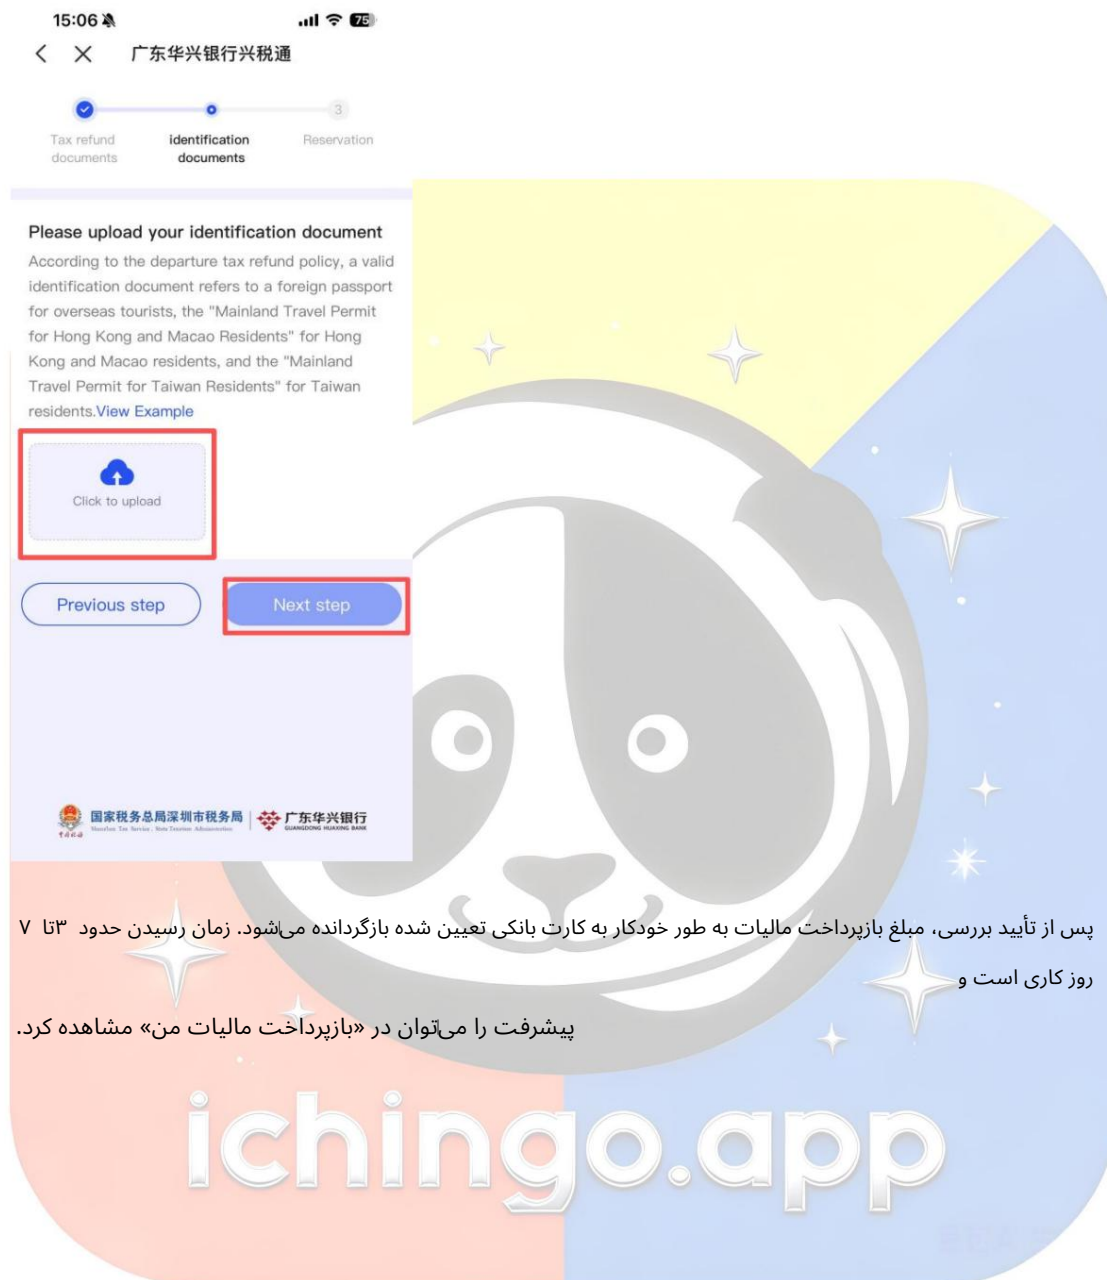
15:06 75

广东华兴银行兴税通

Tax refund documents

identification documents

3

Reservation

Please upload your identification document

According to the departure tax refund policy, a valid identification document refers to a foreign passport for overseas tourists, the "Mainland Travel Permit for Hong Kong and Macao Residents" for Hong Kong and Macao residents, and the "Mainland Travel Permit for Taiwan Residents" for Taiwan residents.View Example

Click to upload

Previous step

Next step

国家税务总局深圳市税务局 | 广东华兴银行 GUANGDONG HUAXING BANK

پس از تأیید بررسی، مبلغ بازپرداخت مالیات به طور خودکار به کارت بانکی تعیین شده بازگردانده می‌شود. زمان رسیدن حدود ۳تا ۷ روز کاری است و

پیشرفت را می‌توان در «بازپرداخت مالیات من» مشاهده کرد.

ichingo.app